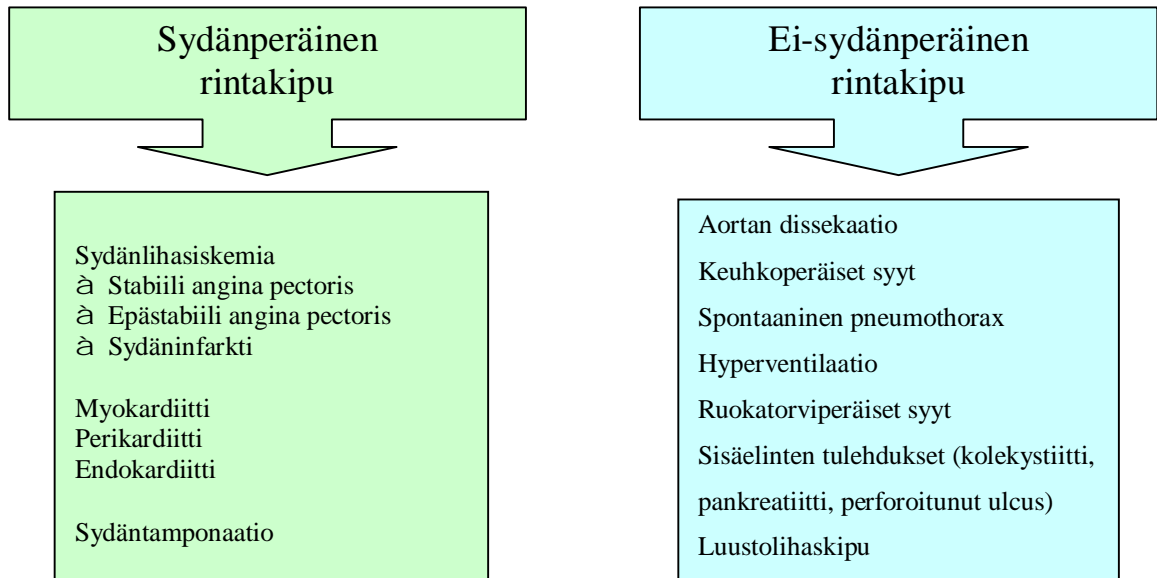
Sydänperäinen rintakipu

Sydänlihasiskemia
à Stabiili angina pectoris
à Epästabiili angina pectoris
à Sydäninfarkti

Myokardiitti
Perikardiitti
Endokardiitti

Sydäntamponaatio

Ei-sydänperäinen rintakipu

Aortan dissekaatio

Keuhkoperäiset syyt

Spontaaninen pneumothorax

Hyperventilaatio

Ruokatorviperäiset syyt

Sisäelinten tulehdukset (kolekystiitti, pankreatiitti, perforoitunut ulcus)

Luustolihaskipu